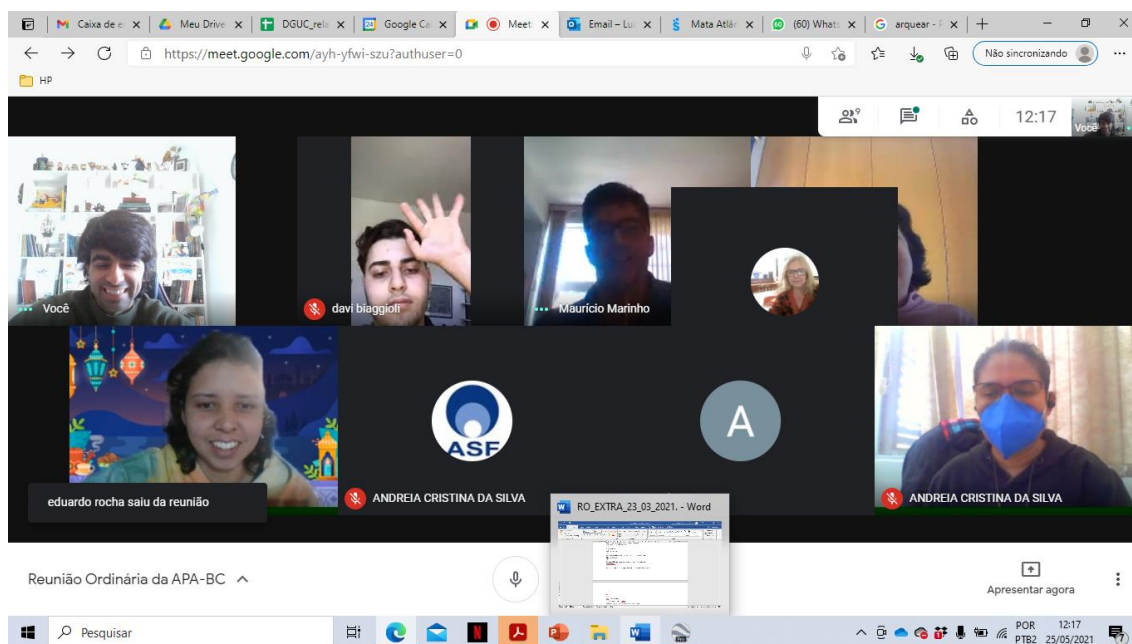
Caixa de e | Meu Drive | DGUC_rela | Google Ca | Meet | Email – Lu | Mata Atlân | (60) Whats | arquear - F

https://meet.google.com/ayh-yfwi-szu?authuser=0

Não sincronizando

HP

9

12:17

Você

Você

davi biaggioli

Maurício Marinho

ASF

A

eduardo rocha saiu da reunião

ANDREIA CRISTINA DA SILVA

RO_EXTRA_23_03_2021. - Word

ANDREIA CRISTINA DA SILVA

Reunião Ordinária da APA-BC

Apresentar agora

Pesquisar

POR PTB2

12:17 25/05/2021